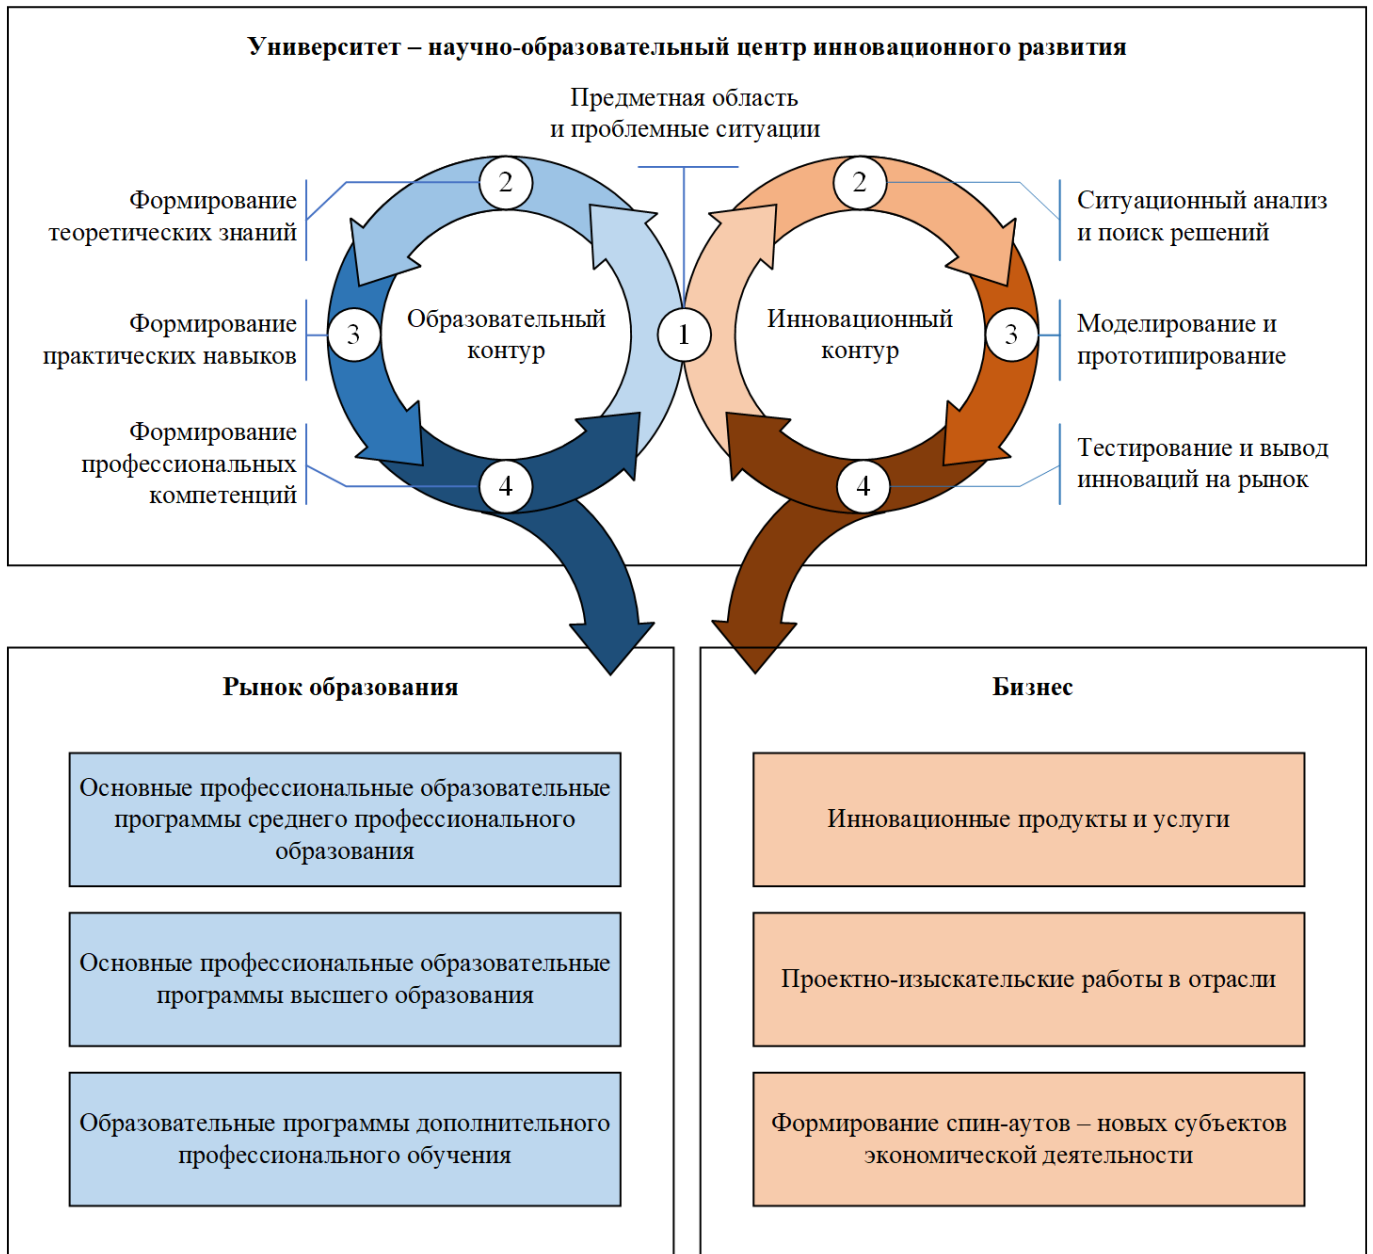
Университет – научно-образовательный центр инновационного развития

Предметная область
и проблемные ситуации

Формирование
теоретических знаний

Формирование
практических навыков

Формирование
профессиональных
компетенций

2

3

4

Образовательный
контур

1

Инновационный
контур

2

3

4

Ситуационный анализ
и поиск решений

Моделирование и
прототипирование

Тестирование и вывод
инноваций на рынок

Рынок образования

Основные профессиональные образовательные программы среднего профессионального образования

Основные профессиональные образовательные программы высшего образования

Образовательные программы дополнительного профессионального обучения

Бизнес

Инновационные продукты и услуги

Проектно-изыскательские работы в отрасли

Формирование спин-аутов – новых субъектов экономической деятельности